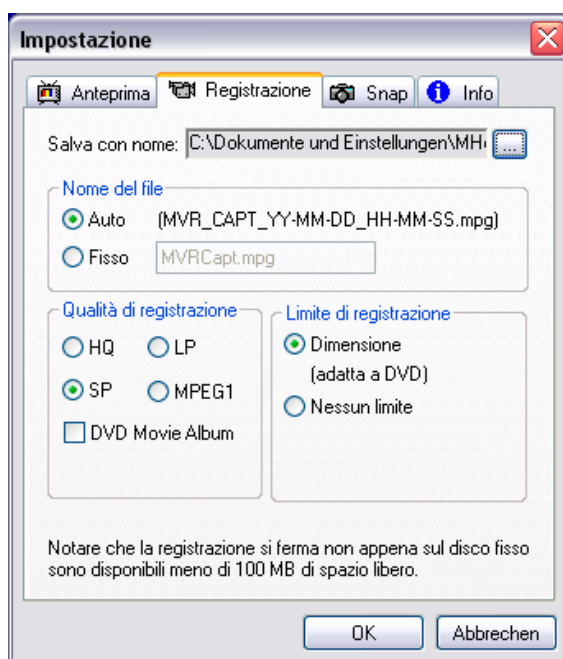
Impostazione

Anteprima | Registrazione | Snap | Info

Salva con nome: C:\Dokumente und Einstellungen\MH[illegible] ...

Nome del file
Auto (MVR_CAPT_YY-MM-DD_HH-MM-SS.mpg)
Fisso MVRCapt.mpg

Qualità di registrazione
HQ LP
SP MPEG1
DVD Movie Album

Limite di registrazione
Dimensione (adatta a DVD)
Nessun limite

Notare che la registrazione si ferma non appena sul disco fisso sono disponibili meno di 100 MB di spazio libero.

OK Abbrechen